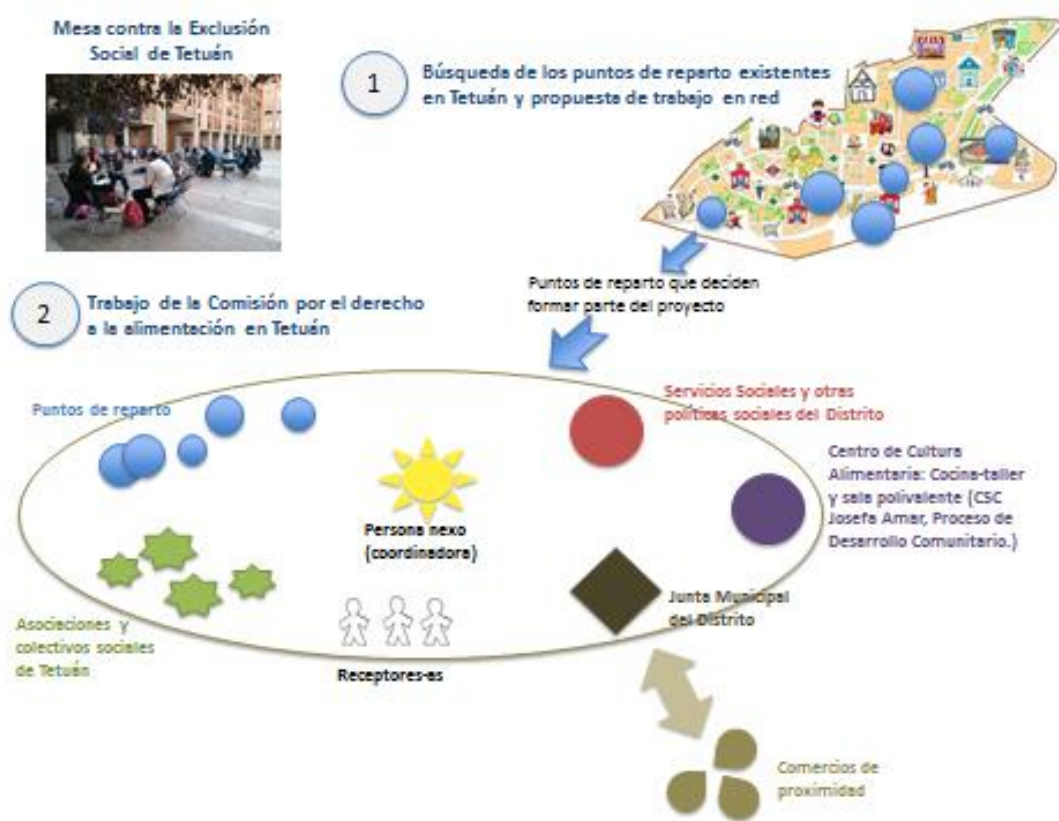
Mesa contra la Exclusión Social de Tetuán

1

Búsqueda de los puntos de reparto existentes en Tetuán y propuesta de trabajo en red

Puntos de reparto que deciden formar parte del proyecto

2

Trabajo de la Comisión por el derecho a la alimentación en Tetuán

Puntos de reparto

Servicios Sociales y otras políticas sociales del Distrito

Centro de Cultura Alimentaria: Cocina-taller y sala polivalente (CSC Josefa Amar, Proceso de Desarrollo Comunitario.)

Persona nexo (coordinadora)

Junta Municipal del Distrito

Asociaciones y colectivos sociales de Tetuán

Receptores-as

Comercios de proximidad